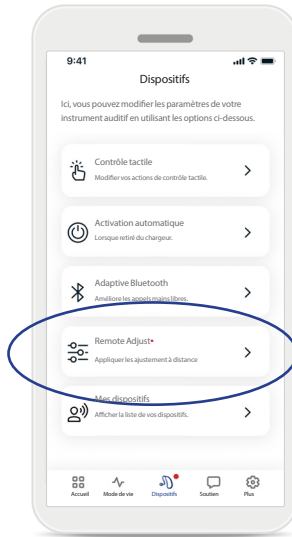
9:41

Dispositifs

Ici, vous pouvez modifier les paramètres de votre instrument auditif en utilisant les options ci-dessous.

Contrôle tactile
Modifier vos actions de contrôle tactile.

Activation automatique
Lorsque retiré du chargeur.

Adaptive Bluetooth
Améliore les appels mains libres.

Remote Adjust•
Appliquer les ajustement à distance

Mes dispositifs
Afficher la liste de vos dispositifs.

Accueil Mode de vie Dispositifs Soutien Plus